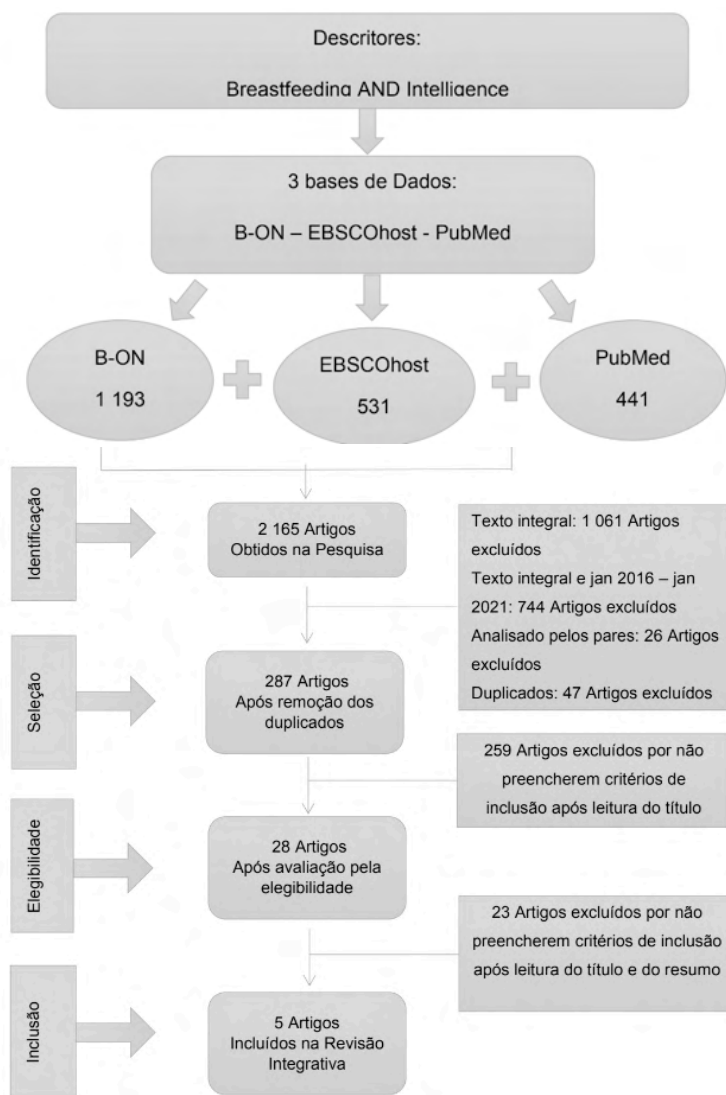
Descritores:

Breastfeeding AND Intelligence

3 bases de Dados:

B-ON – EBSCOhost - PubMed

B-ON
1 193

EBSCOhost
531

PubMed
441

Identificação

2 165 Artigos
Obtidos na Pesquisa

Texto integral: 1 061 Artigos excluídos
Texto integral e jan 2016 – jan 2021: 744 Artigos excluídos
Analisado pelos pares: 26 Artigos excluídos
Duplicados: 47 Artigos excluídos

Seleção

287 Artigos
Após remoção dos duplicados

259 Artigos excluídos por não preencherem critérios de inclusão após leitura do título

Elegibilidade

28 Artigos
Após avaliação pela elegibilidade

23 Artigos excluídos por não preencherem critérios de inclusão após leitura do título e do resumo

Inclusão

5 Artigos
Incluídos na Revisão Integrativa